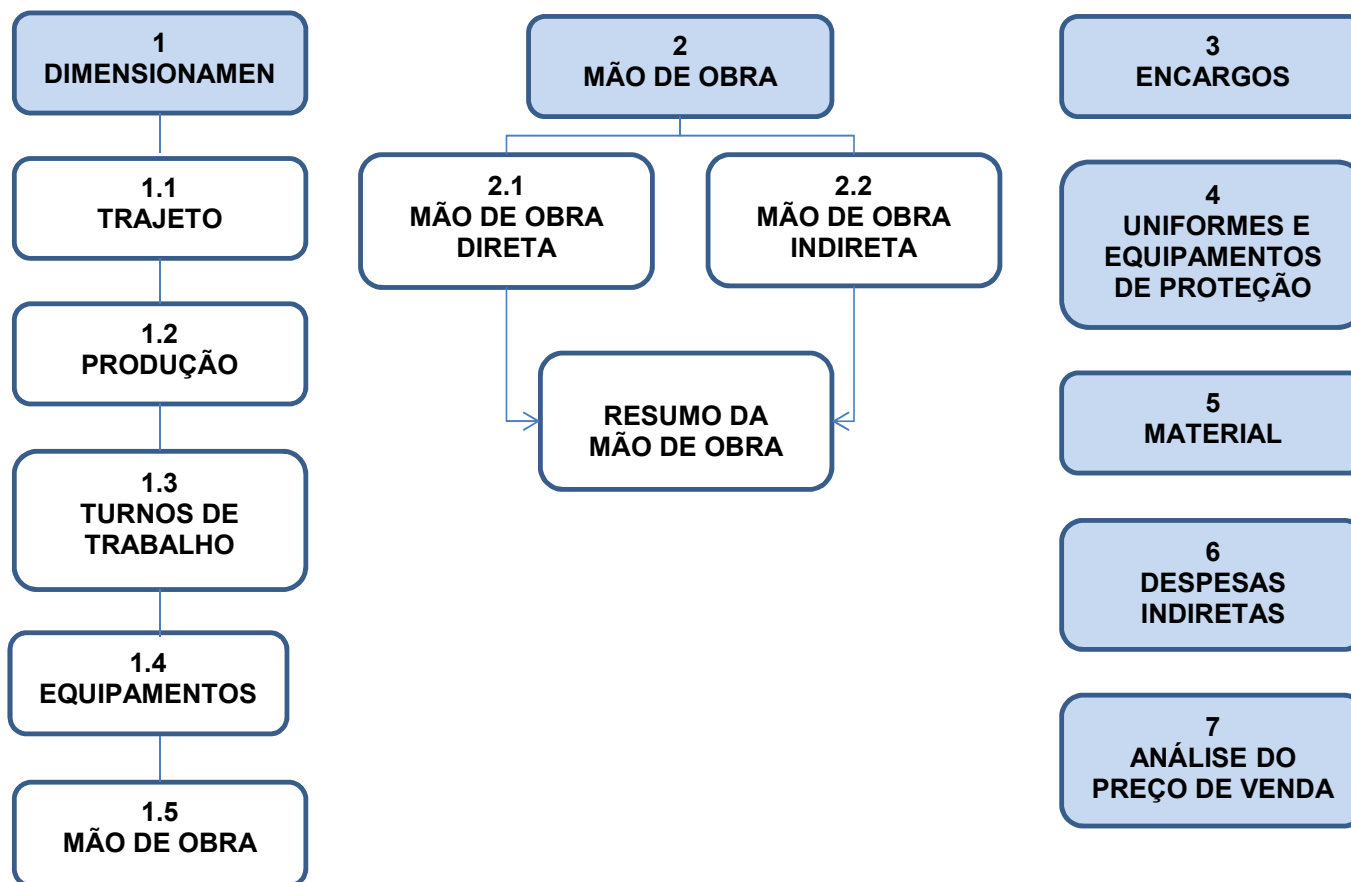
1
DIMENSIONAMEN

1.1
TRAJETO

1.2
PRODUÇÃO

1.3
TURNOS DE TRABALHO

1.4
EQUIPAMENTOS

1.5
MÃO DE OBRA

2
MÃO DE OBRA

2.1
MÃO DE OBRA DIRETA

2.2
MÃO DE OBRA INDIRETA

RESUMO DA MÃO DE OBRA

3
ENCARGOS

4
UNIFORMES E EQUIPAMENTOS DE PROTEÇÃO

5
MATERIAL

6
DESPESAS INDIRETAS

7
ANÁLISE DO PREÇO DE VENDA